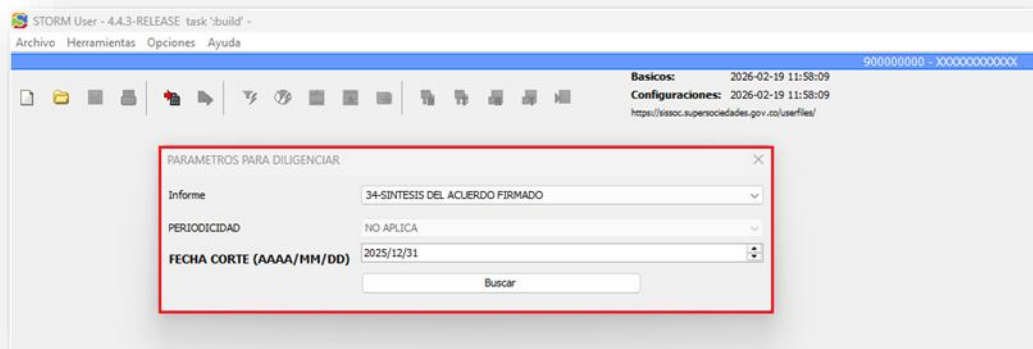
STORM User - 4.4.3-RELEASE task ':build' -

Archivo Herramientas Opciones Ayuda

900000000 - XXXXXXXXXXXX

Basicos: 2026-02-19 11:58:09
Configuraciones: 2026-02-19 11:58:09
https://sissoc.supersociedades.gov.co/userfiles/

PARAMETROS PARA DILIGENCIAR

Informe 34-SINTESIS DEL ACUERDO FIRMADO

PERIODICIDAD NO APLICA

FECHA CORTE (AAAA/MM/DD) 2025/12/31

Buscar